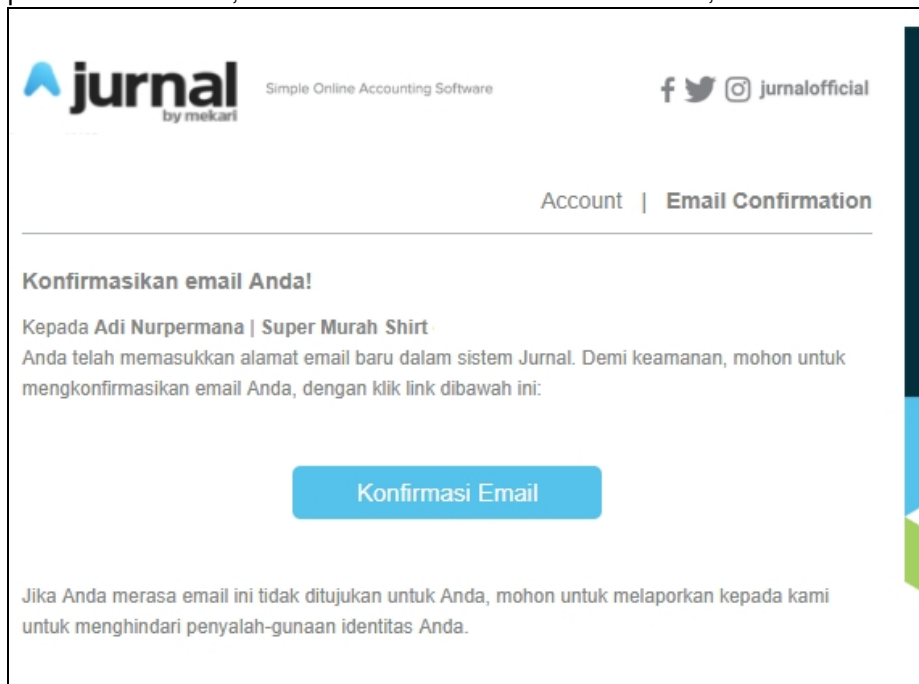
jurnal
by mekari

Simple Online Accounting Software

jurnalofficial

Account | Email Confirmation

Konfirmasikan email Anda!

Kepada Adi Nurpermana | Super Murah Shirt
Anda telah memasukkan alamat email baru dalam sistem Jurnal. Demi keamanan, mohon untuk mengkonfirmasikan email Anda, dengan klik link dibawah ini:

Konfirmasi Email

Jika Anda merasa email ini tidak ditujukan untuk Anda, mohon untuk melaporkan kepada kami untuk menghindari penyalah-gunaan identitas Anda.